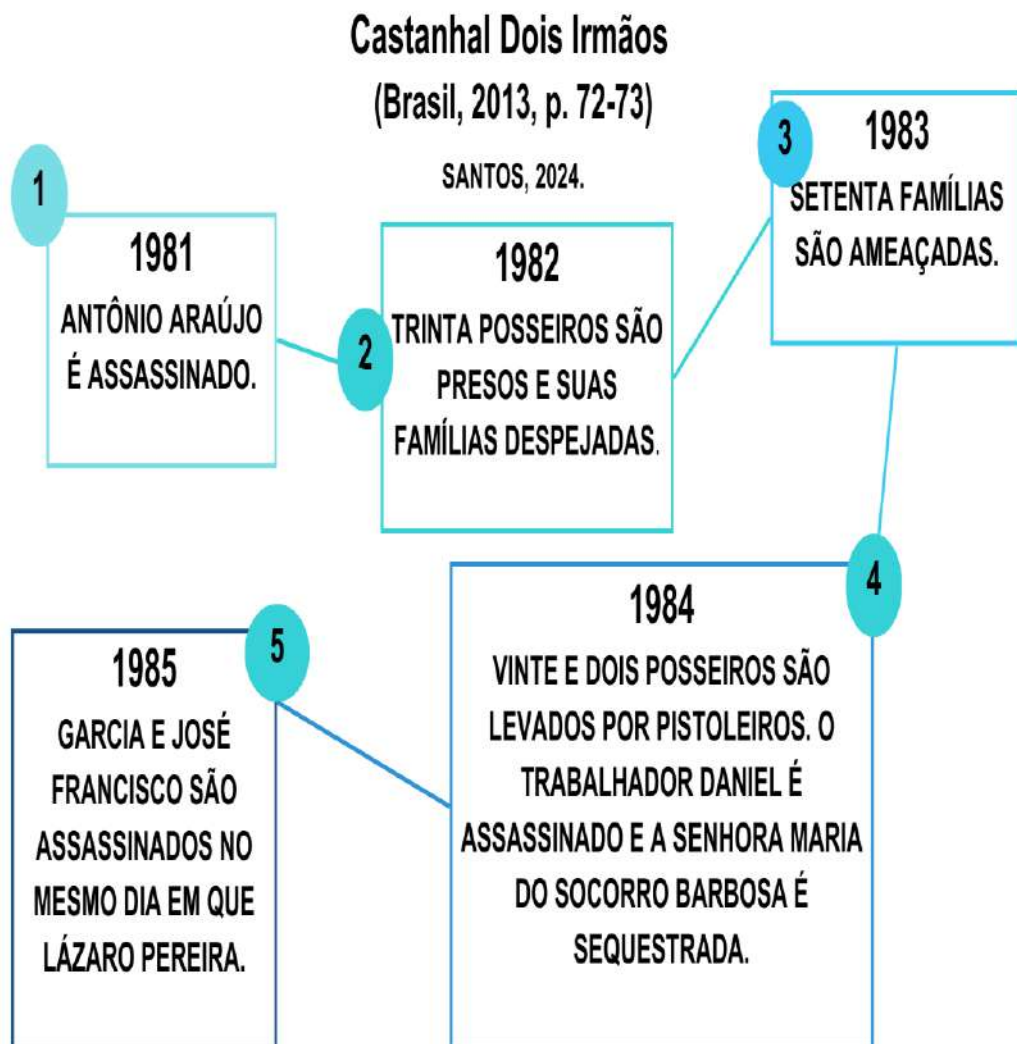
Castanhal Dois Irmãos
(Brasil, 2013, p. 72-73)
SANTOS, 2024.

1
1981
ANTÔNIO ARAÚJO É ASSASSINADO.

2
1982
TRINTA POSSEIROS SÃO PRESOS E SUAS FAMÍLIAS DESPEJADAS.

3
1983
SETENTA FAMÍLIAS SÃO AMEAÇADAS.

4
1984
VINTE E DOIS POSSEIROS SÃO LEVADOS POR PISTOLEIROS. O TRABALHADOR DANIEL É ASSASSINADO E A SENHORA MARIA DO SOCORRO BARBOSA É SEQUESTRADA.

5
1985
GARCIA E JOSÉ FRANCISCO SÃO ASSASSINADOS NO MESMO DIA EM QUE LÁZARO PEREIRA.